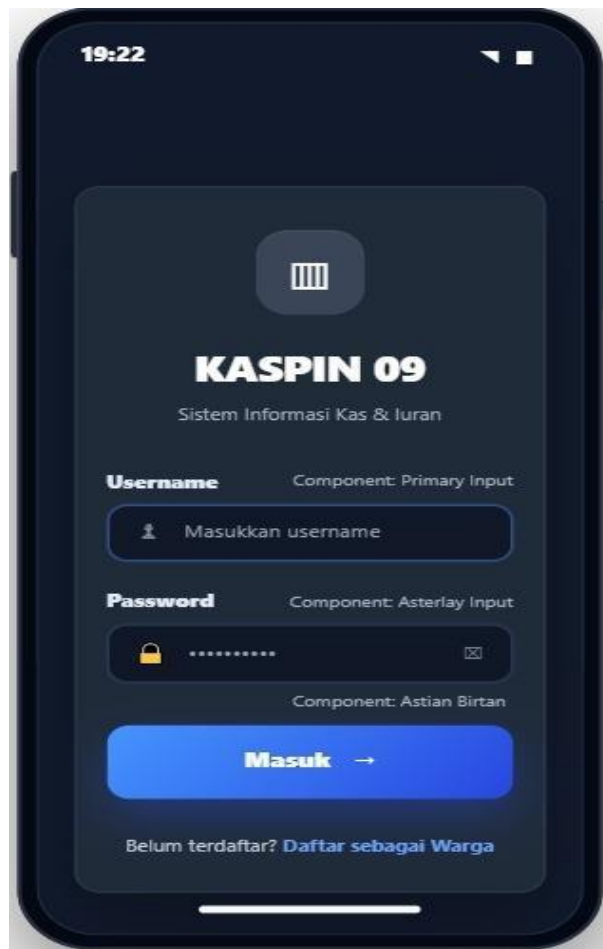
19:22

KASPIN 09

Sistem Informasi Kas & Iuran

Username

Component: Primary Input

Masukkan username

Password

Component: Asterlay Input

••••••••••

Component: Astian Birtan

Masuk →

Belum terdaftar? Daftar sebagai Warga